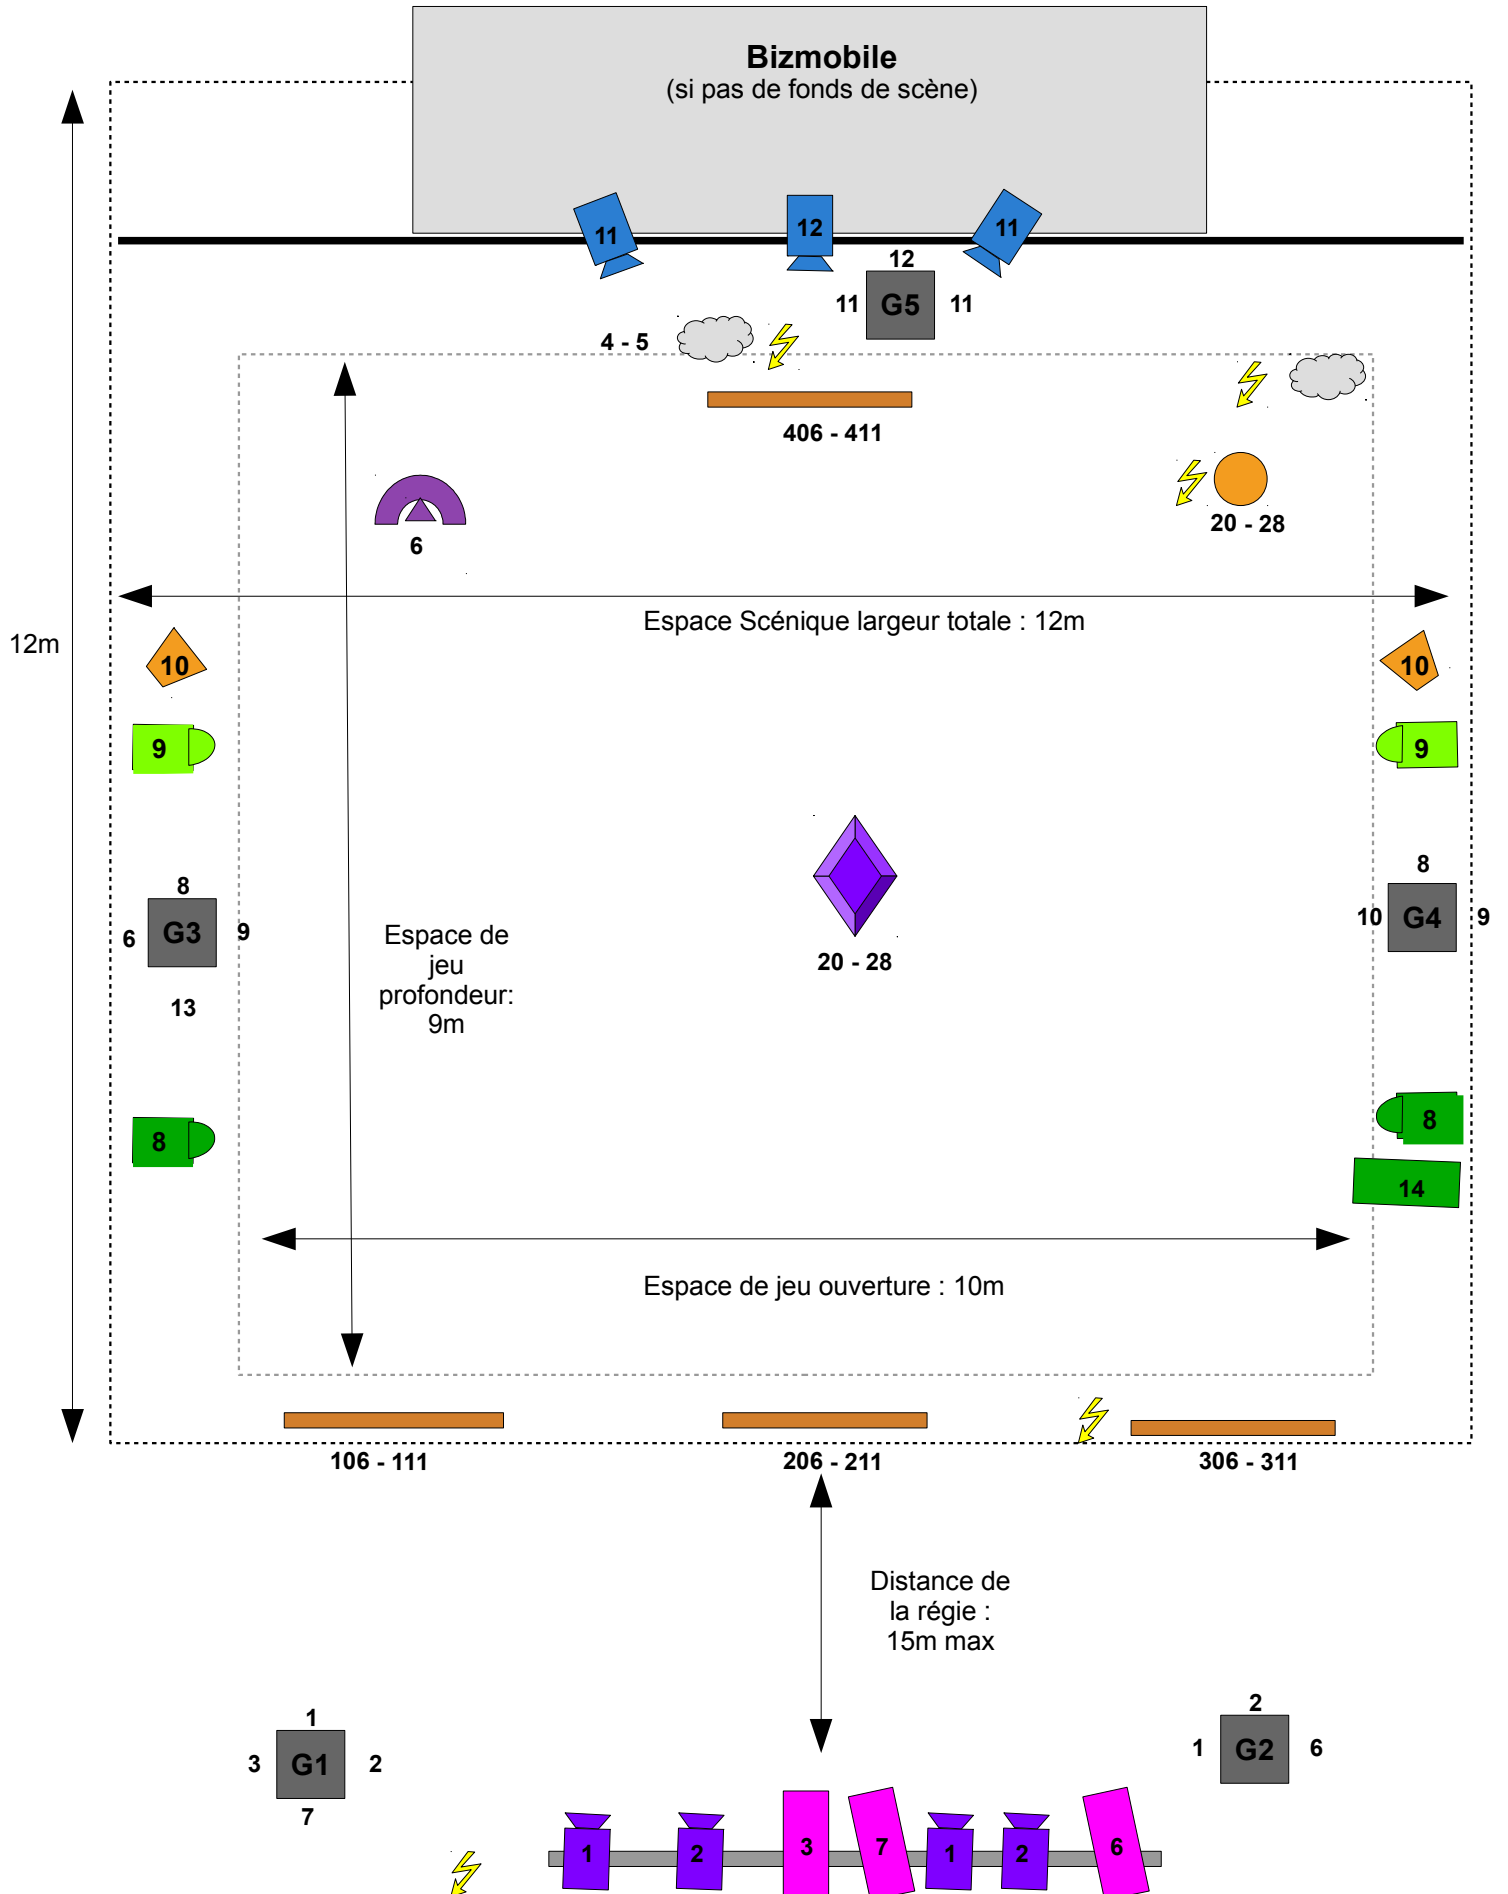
Bizmobile
(si pas de fonds de scène)

11
12
11
12
11
G5
11
4 - 5
406 - 411
6
20 - 28
12m
Espace Scénique largeur totale : 12m
10
10
9
9
8
G3
6
9
13
Espace de jeu profondeur: 9m
20 - 28
8
10
G4
9
8
8
14
Espace de jeu ouverture : 10m
106 - 111
206 - 211
306 - 311
Distance de la régie : 15m max
1
3
G1
2
7
2
1
G2
6
1
2
3
7
1
2
6